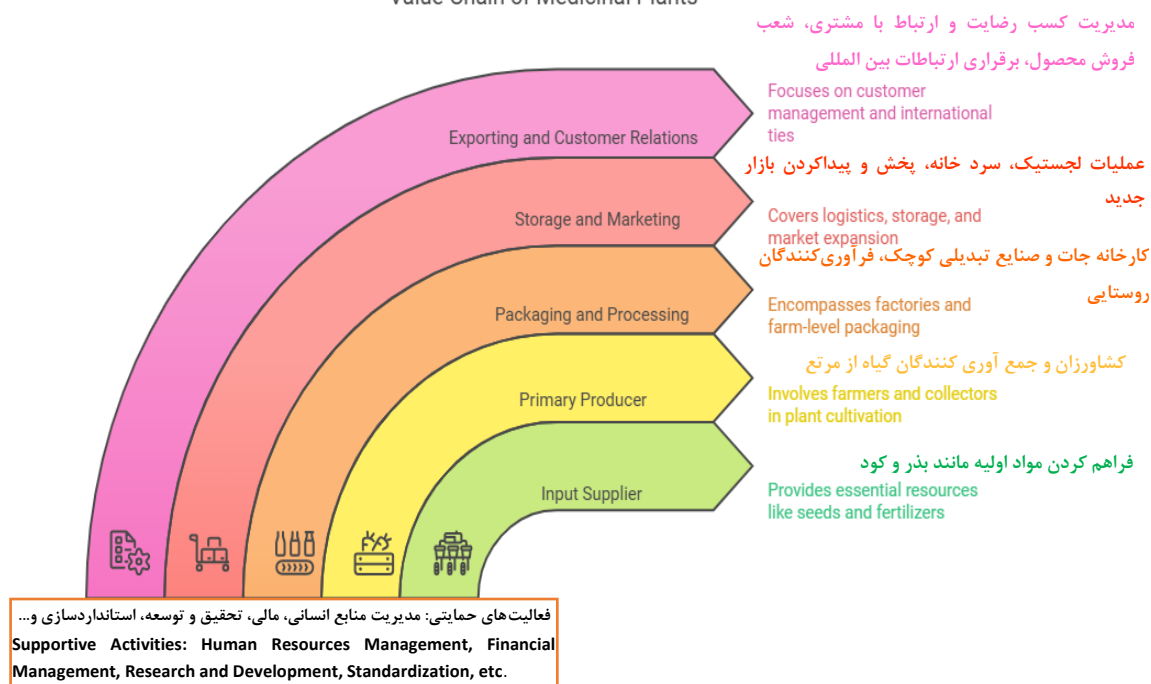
Value Chain of Medicinal Plants

مدیریت کسب رضایت و ارتباط با مشتری، شعب فروش محصول، برقراری ارتباطات بین المللی

Exporting and Customer Relations

Focuses on customer management and international ties

عملیات لجستیک، سرد خانه، پخش و پیداکردن بازار جدید

Storage and Marketing

Covers logistics, storage, and market expansion

کارخانه جات و صنایع تبدیلی کوچک، فرآوری‌کنندگان روستایی

Packaging and Processing

Encompasses factories and farm-level packaging

کشاورزان و جمع آوری کنندگان گیاه از مرتع

Primary Producer

Involves farmers and collectors in plant cultivation

فراهم کردن مواد اولیه مانند بذر و کود

Input Supplier

Provides essential resources like seeds and fertilizers

فعالیت‌های حمایتی: مدیریت منابع انسانی، مالی، تحقیق و توسعه، استانداردسازی و...
Supportive Activities: Human Resources Management, Financial Management, Research and Development, Standardization, etc.